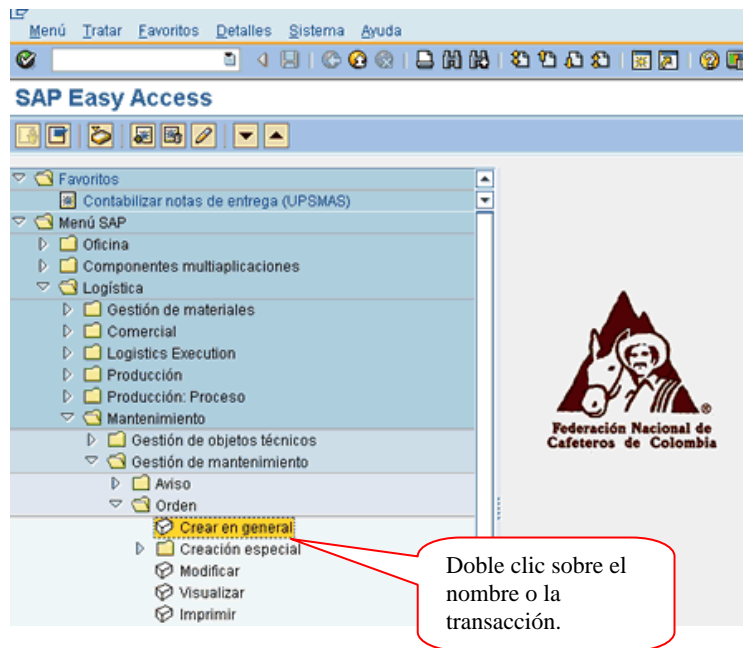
Menú Tratar Favoritos Detalles Sistema Ayuda

SAP Easy Access

Favoritos
Contabilizar notas de entrega (UPSMAS)
Menú SAP
Oficina
Componentes multiaplicaciones
Logística
Gestión de materiales
Comercial
Logistics Execution
Producción
Producción: Proceso
Mantenimiento
Gestión de objetos técnicos
Gestión de mantenimiento
Aviso
Orden
Crear en general
Creación especial
Modificar
Visualizar
Imprimir

®
Federación Nacional de Cafeteros de Colombia

Doble clic sobre el nombre o la transacción.